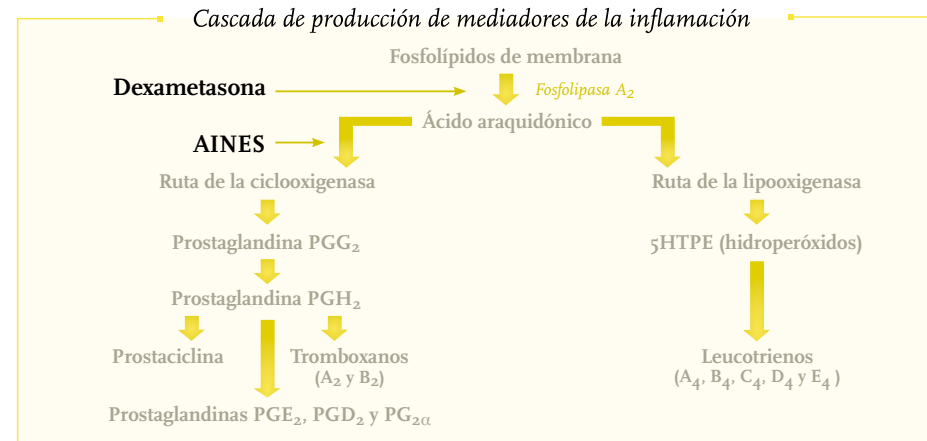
Cascada de producción de mediadores de la inflamación

Fosfolípidos de membrana

Dexametasona

Fosfolipasa $A_2$

Ácido araquidónico

AINES

Ruta de la ciclooxigenasa

Ruta de la lipooxigenasa

Prostaglandina $PGG_2$

5HTPE (hidroperóxidos)

Prostaglandina $PGH_2$

Prostaciclina

Tromboxanos ($A_2$ y $B_2$)

Leucotrienos ($A_4$, $B_4$, $C_4$, $D_4$ y $E_4$ )

Prostaglandinas $PGE_2$, $PGD_2$ y $PG_{2\alpha}$